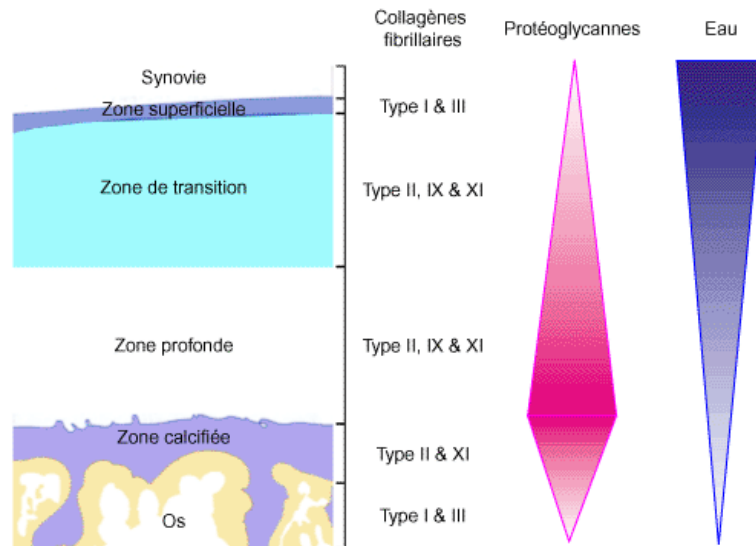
Collagènes fibrillaires

Protéoglycannes

Eau

Synovie

Zone superficielle

Type I & III

Zone de transition

Type II, IX & XI

Zone profonde

Type II, IX & XI

Zone calcifiée

Type II & XI

Os

Type I & III